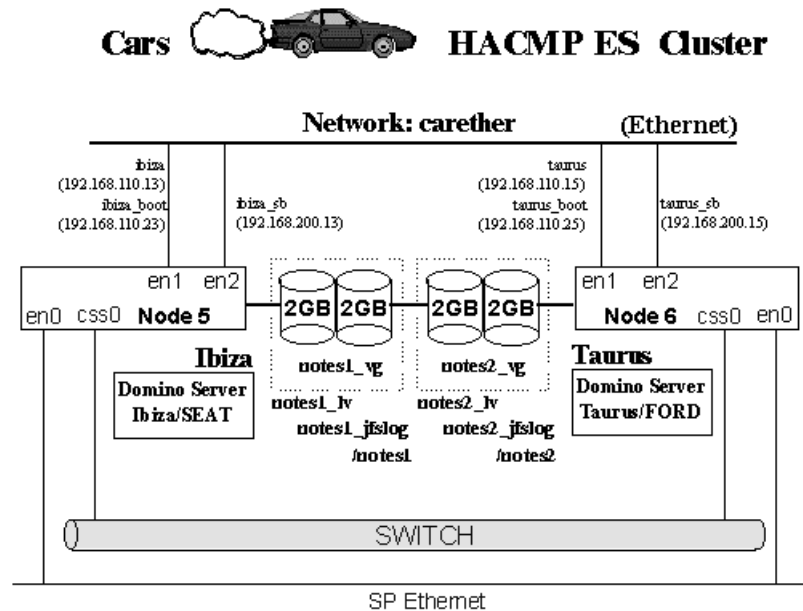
Cars HACMP ES Cluster

Network: carether

(Ethernet)

ibiza
(192.168.110.13)
ibiza_boot
(192.168.110.23)

ibiza_sb
(192.168.200.13)

taurus
(192.168.110.15)
taurus_boot
(192.168.110.25)

taurus_sb
(192.168.200.15)

en1 en2
en0 css0 Node 5

2GB 2GB

2GB 2GB

en1 en2
Node 6 css0 en0

Ibiza

Domino Server
Ibiza/SEAT

notes1_vg

notes1_lv
notes1_jfslog
/notes1

notes2_vg

notes2_lv
notes2_jfslog
/notes2

Taurus

Domino Server
Taurus/FORD

SWITCH

SP Ethernet